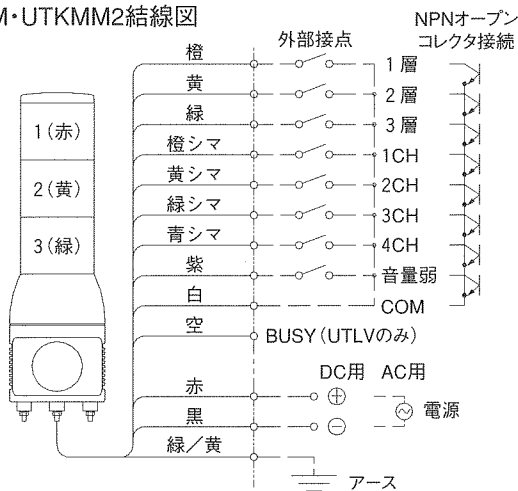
M・UTKMM2結線図

外部接点

NPNオープンコレクタ接続

橙
黄
緑
橙シマ
黄シマ
緑シマ
青シマ
紫
白
空
赤
黒
緑／黄

1層
2層
3層
1CH
2CH
3CH
4CH
音量弱
COM

1(赤)
2(黄)
3(緑)

BUSY(UTLVのみ)

DC用 AC用
$\oplus$
$\ominus$
電源

アース